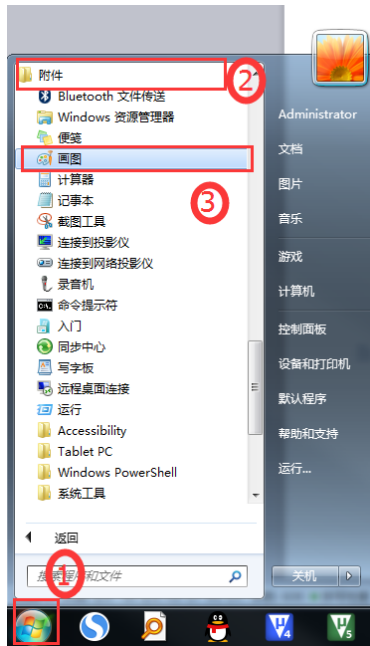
附件
②
Bluetooth 文件传送
Windows 资源管理器
便笺
画图
③
计算器
记事本
截图工具
连接到投影仪
连接到网络投影仪
录音机
命令提示符
入门
同步中心
写字板
远程桌面连接
运行
Accessibility
Tablet PC
Windows PowerShell
系统工具
返回
①
搜索程序和文件

Administrator
文档
图片
音乐
游戏
计算机
控制面板
设备和打印机
默认程序
帮助和支持
运行...
关机